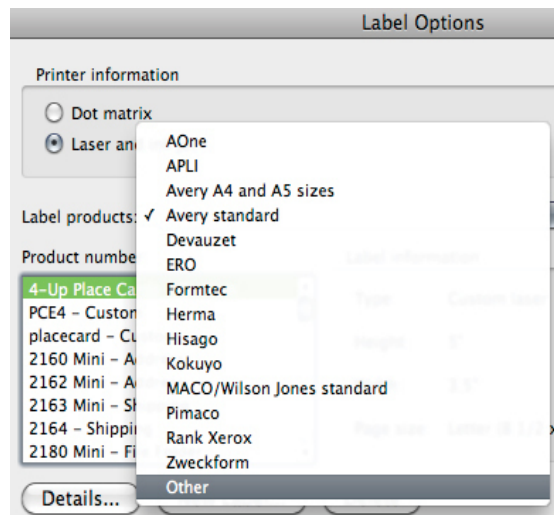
Label Options

Printer information

Dot matrix

Laser an

Label products:

Product numbe

4-Up Place Ca

PCE4 – Custon

placecard – Cu

2160 Mini – A

2162 Mini – A

2163 Mini – Sh

2164 – Shippin

2180 Mini – Fi

Details...

AOne
APLI
Avery A4 and A5 sizes
✓ Avery standard
Devauzet
ERO
Formtec
Herma
Hisago
Kokuyo
MACO/Wilson Jones standard
Pimaco
Rank Xerox
Zweckform
Other

Label information

Type

Height

Page size